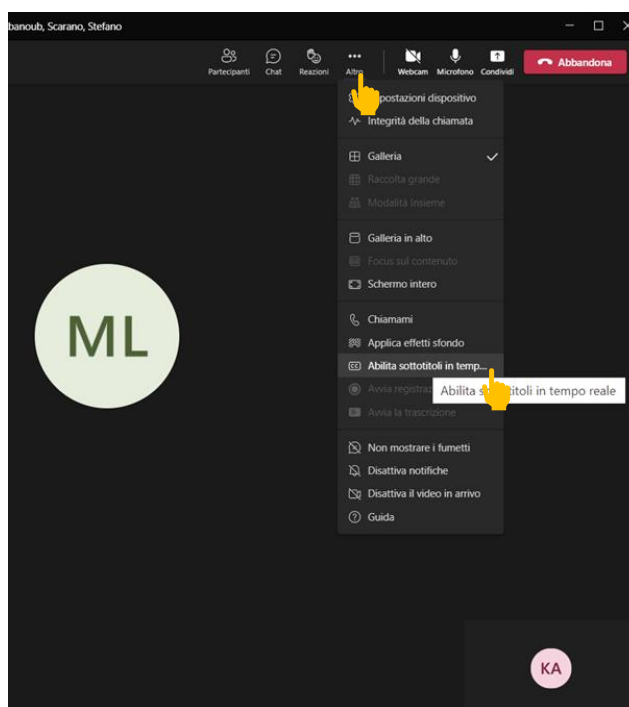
banoub, Scarano, Stefano

Partecipanti
Chat
Reazioni
Altro
Webcam
Microfono
Condividi
Abbandona

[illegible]postazioni dispositivo
Integrità della chiamata
Galleria
Raccolta grande
Modalità insieme
Galleria in alto
Focus sul contenuto
Schermo intero
Chiamami
Applica effetti sfondo
Abilita sottotitoli in temp...
Avvia registra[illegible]
Avvia la trascrizione
Non mostrare i fumetti
Disattiva notifiche
Disattiva il video in arrivo
Guida

Abilita s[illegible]titoli in tempo reale

ML

KA